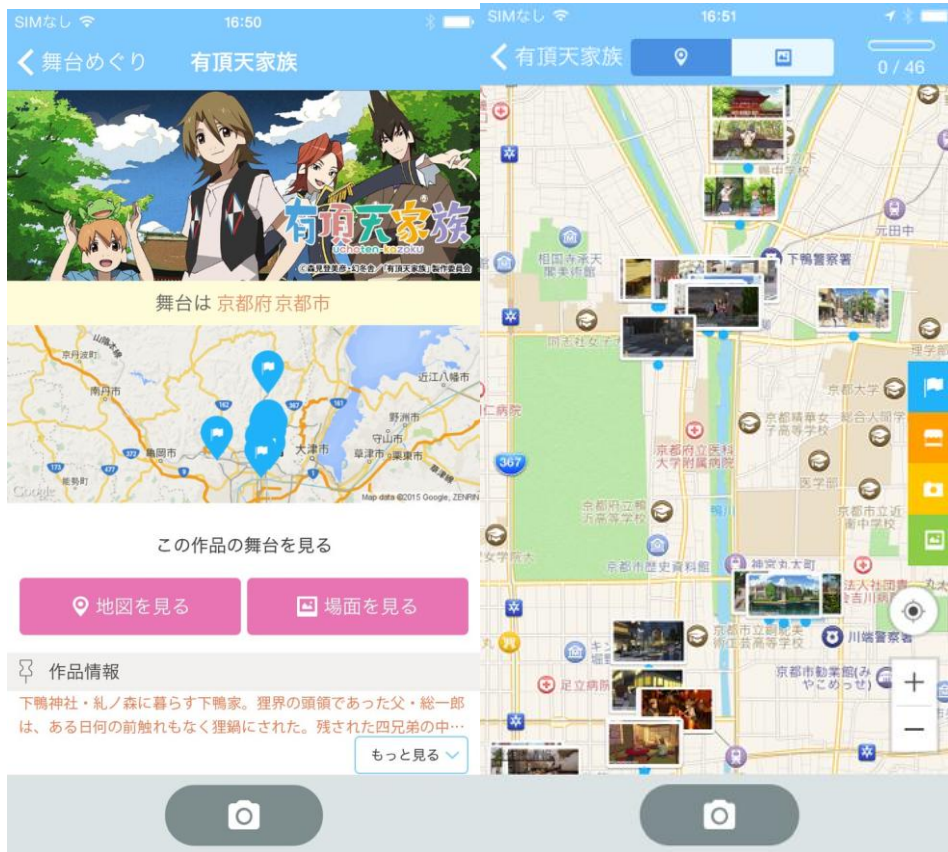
SIMなし 16:50

舞台めぐり 有頂天家族

有頂天家族
uchoten-kazoku
©森見登美彦・幻冬舎／「有頂天家族」製作委員会

舞台は 京都府京都市

京丹波町 近江八幡市 南丹市 野洲市 守山市 亀岡市 大津市 草津市 栗東市 能勢町 Google Map data ©2015 Google, ZENRIN

この作品の舞台を見る

地図を見る 場面を見る

作品情報

下鴨神社・糺ノ森に暮らす下鴨家。狸界の頭領であった父・総一郎は、ある日何の前触れもなく狸鍋にされた。残された四兄弟の中…

もっと見る

SIMなし 16:51

有頂天家族

0 / 46

相国寺承天閣美術館 下鴨警察署 元田中 同志社女子 京都大学 京都精華女子高等学校 総合人間学部 京都府立医科大学附属病院 医学部 京都府立鴨沂高等学校 京都市立近衛中学校 367 京都市歴史資料館 神宮丸太町 京都市立銅駝美術工芸高等学校 川端警察署 足立病院 京都市勧業館(みやこめっせ) 仁病院 女学院大 法人社団吉川病院